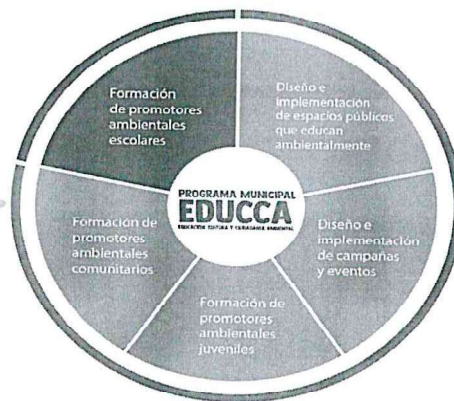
Formación de promotores ambientales escolares

Diseño e implementación de espacios públicos que educan ambientalmente

PROGRAMA MUNICIPAL
EDUCCA
EDUCACIÓN CULTURA Y CIUDADANÍA AMBIENTAL

Diseño e implementación de campañas y eventos

Formación de promotores ambientales juveniles

Formación de promotores ambientales comunitarios